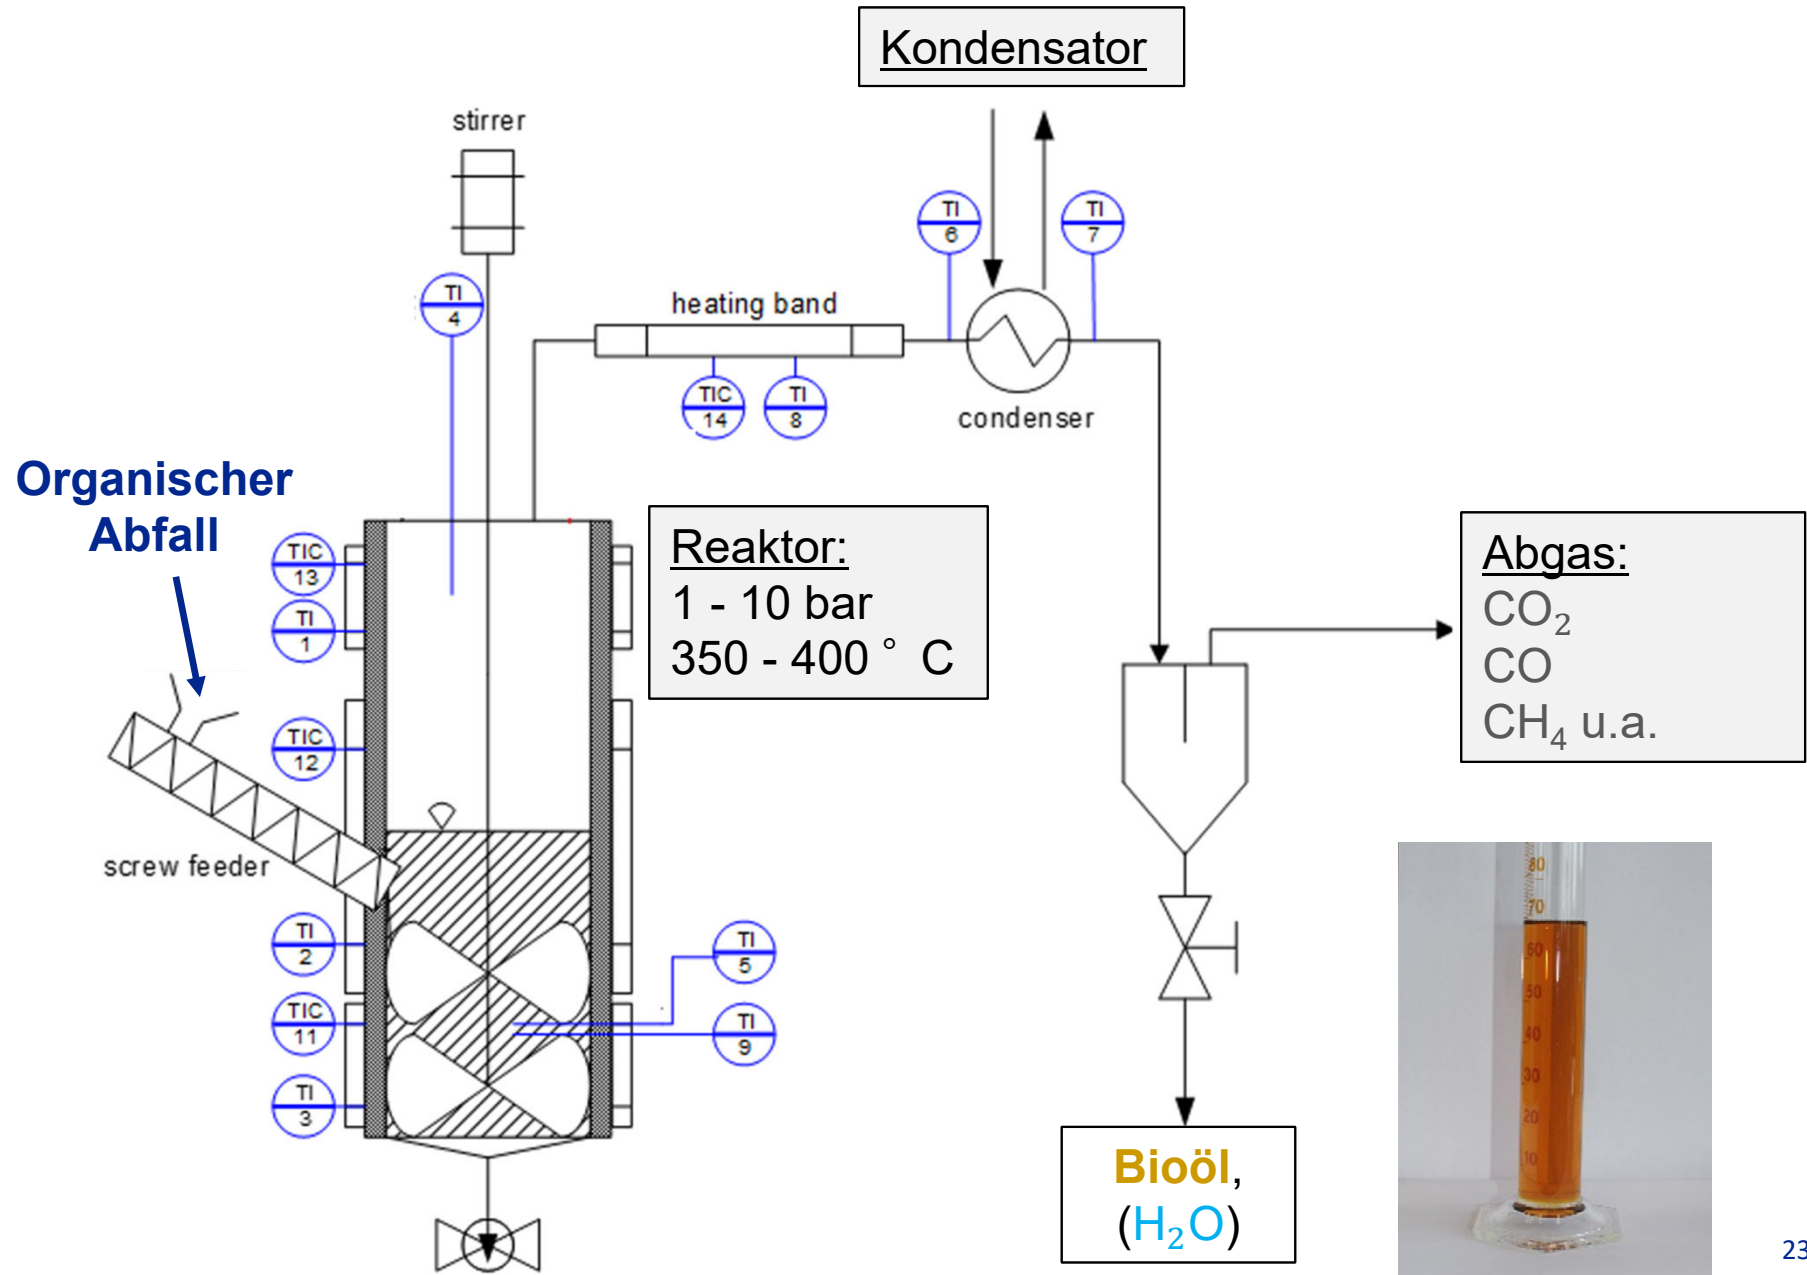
Kondensator

stirrer

TI 4

heating band

TIC 14

TI 8

TI 6

TI 7

condenser

Organischer Abfall

TIC 13

TI 1

TIC 12

screw feeder

TI 2

TIC 11

TI 3

TI 5

TI 9

Reaktor:
1 - 10 bar
350 - 400 ° C

Abgas:
$CO_2$
CO
$CH_4$ u.a.

Bioöl,
($H_2O$)

80
70
60
50
40
30
20
10

23